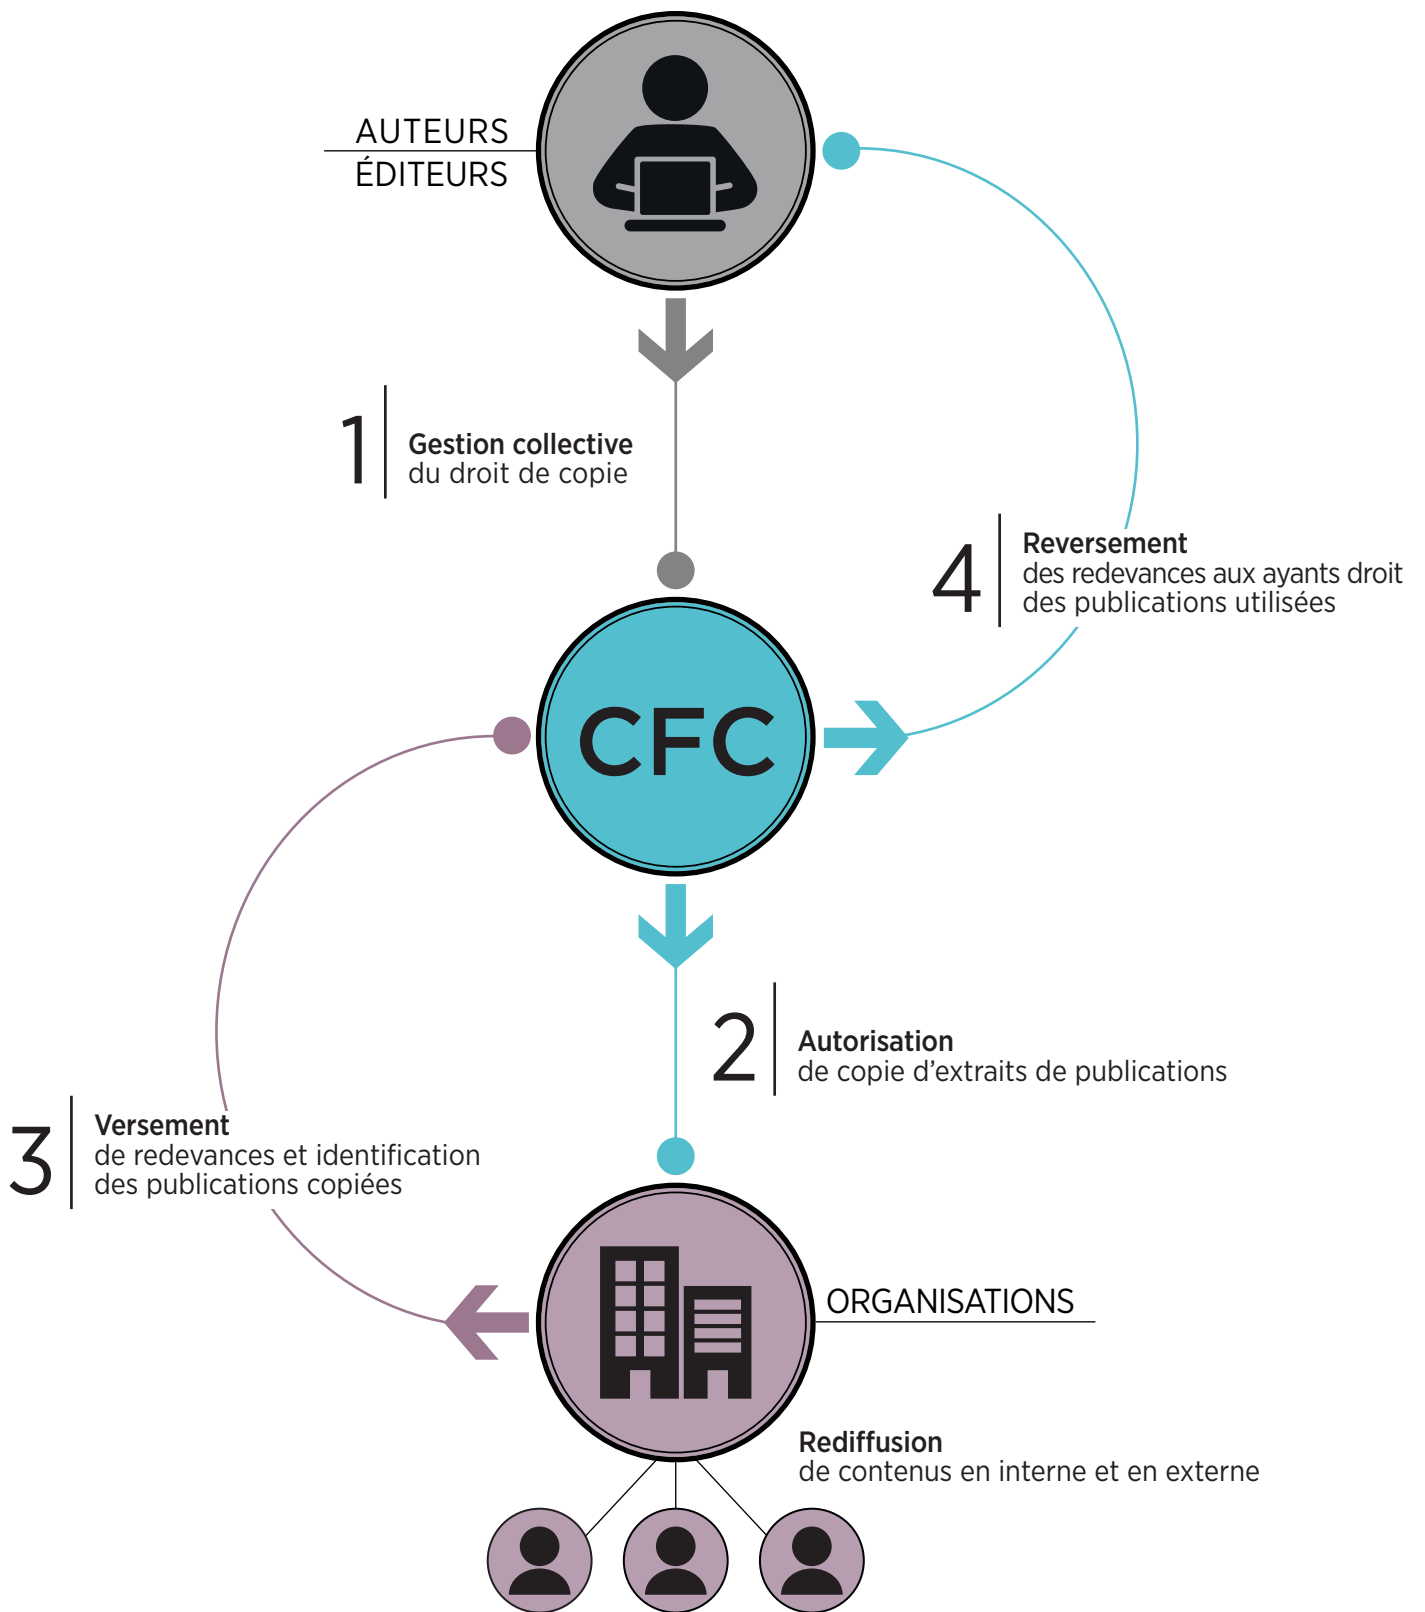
AUTEURS
ÉDITEURS

1 **Gestion collective** du droit de copie

4 **Reversement** des redevances aux ayants droit des publications utilisées

CFC

2 **Autorisation** de copie d'extraits de publications

3 **Versement** de redevances et identification des publications copiées

ORGANISATIONS

**Rediffusion** de contenus en interne et en externe